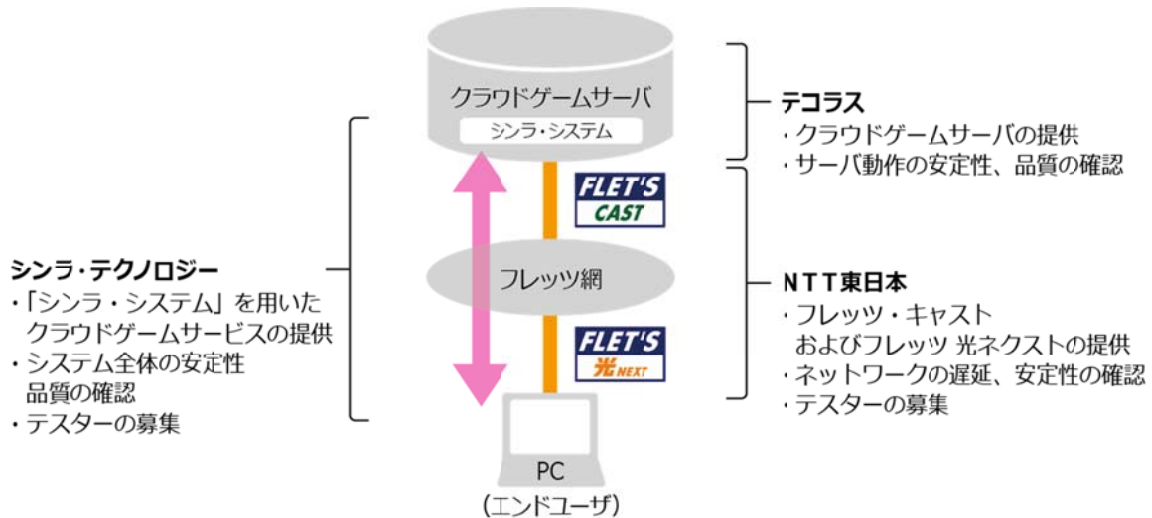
クラウドゲームサーバ
シンラ・システム

テコラス
・クラウドゲームサーバの提供
・サーバ動作の安定性、品質の確認

FLET'S CAST

シンラ・テクノロジー
・「シンラ・システム」を用いたクラウドゲームサービスの提供
・システム全体の安定性品質の確認
・テスターの募集

フレッツ網

NTT東日本
・フレッツ・キャストおよびフレッツ 光ネクストの提供
・ネットワークの遅延、安定性の確認
・テスターの募集

FLET'S 光NEXT

PC
（エンドユーザ）